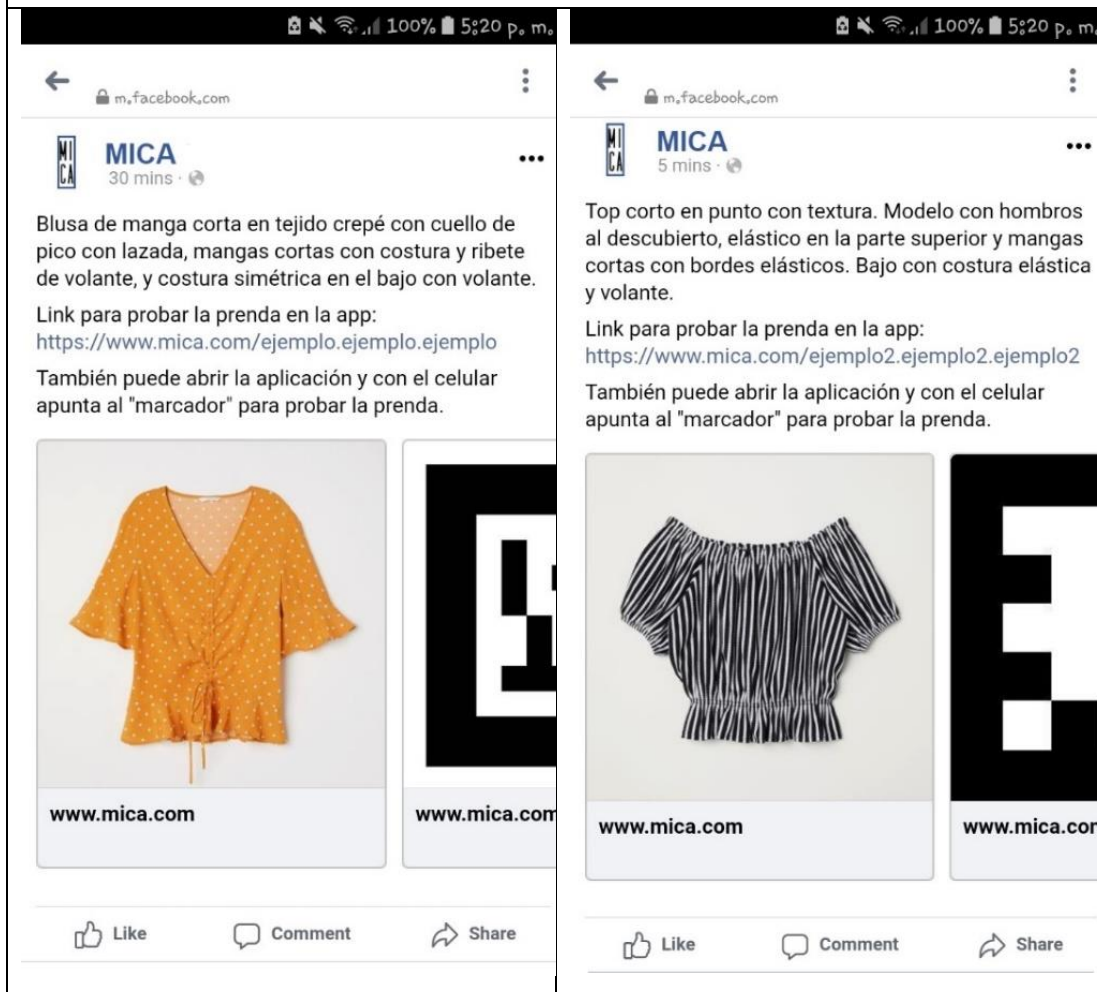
100% 5:20 p. m.

m.facebook.com

MI CA

MICA
30 mins ·

Blusa de manga corta en tejido crepé con cuello de pico con lazada, mangas cortas con costura y ribete de volante, y costura simétrica en el bajo con volante.

Link para probar la prenda en la app:
https://www.mica.com/ejemplo.ejemplo.ejemplo

También puede abrir la aplicación y con el celular apunta al "marcador" para probar la prenda.

www.mica.com

www.mica.com

Like Comment Share

100% 5:20 p. m.

m.facebook.com

MI CA

MICA
5 mins ·

Top corto en punto con textura. Modelo con hombros al descubierto, elástico en la parte superior y mangas cortas con bordes elásticos. Bajo con costura elástica y volante.

Link para probar la prenda en la app:
https://www.mica.com/ejemplo2.ejemplo2.ejemplo2

También puede abrir la aplicación y con el celular apunta al "marcador" para probar la prenda.

www.mica.com

www.mica.cor

Like Comment Share